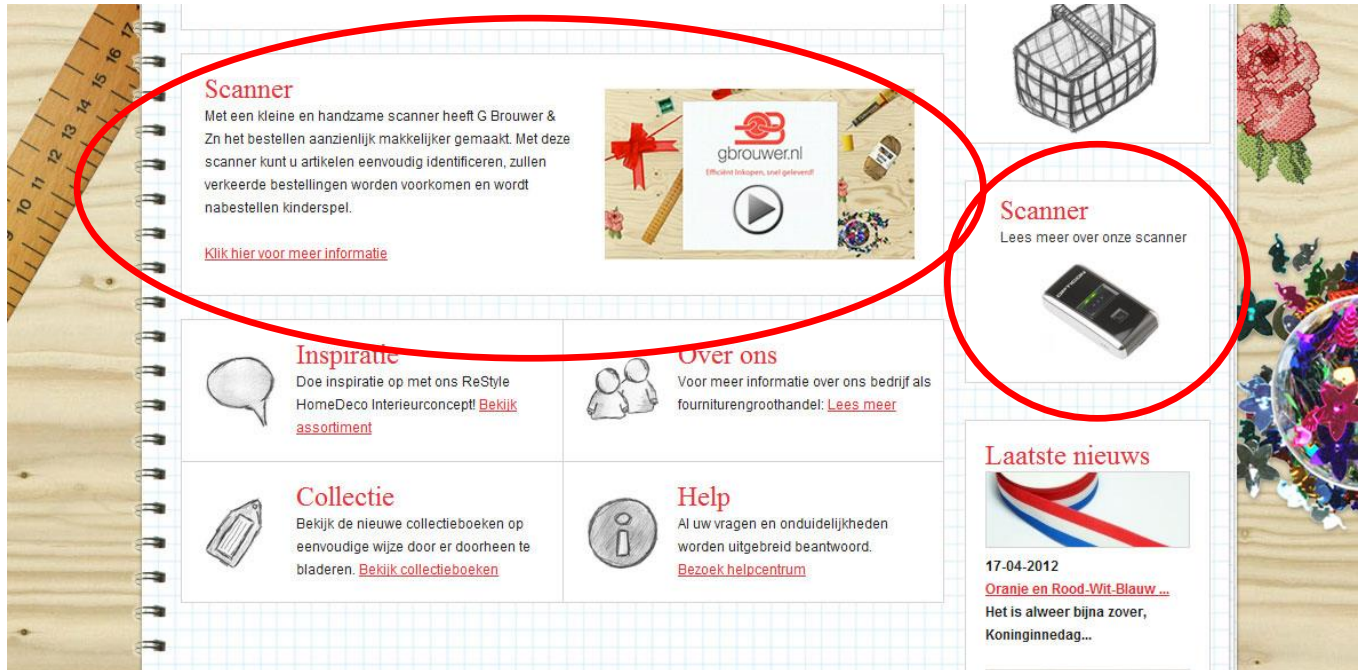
Scanner

Met een kleine en handzame scanner heeft G Brouwer & Zn het bestellen aanzienlijk makkelijker gemaakt. Met deze scanner kunt u artikelen eenvoudig identificeren, zullen verkeerde bestellingen worden voorkomen en wordt nabestellen kinderspel.

Klik hier voor meer informatie

gbrouwer.nl
Efficiënt inkopen, snel geleverd!

Inspiratie
Doe inspiratie op met ons ReStyle HomeDeco Interieurconcept! Bekijk assortiment

Over ons
Voor meer informatie over ons bedrijf als fournituren­groothandel: Lees meer

Collectie
Bekijk de nieuwe collectieboeken op eenvoudige wijze door er doorheen te bladeren. Bekijk collectieboeken

Help
Al uw vragen en onduidelijkheden worden uitgebreid beantwoord.
Bezoek helpcentrum

Scanner
Lees meer over onze scanner

Laatste nieuws
17-04-2012
Oranje en Rood-Wit-Blauw ...
Het is alweer bijna zover, Koninginnedag...

17 16 15 14 13 12 11 10 9